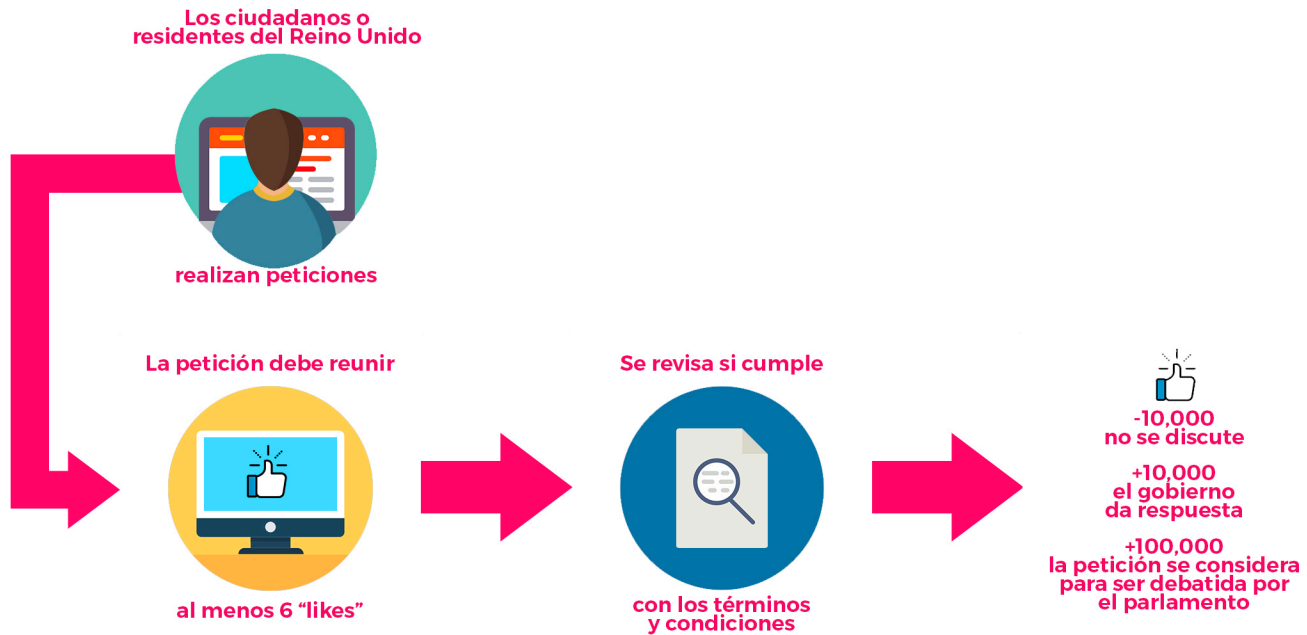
Los ciudadanos o residentes del Reino Unido

realizan peticiones

La petición debe reunir

al menos 6 “likes”

Se revisa si cumple

con los términos y condiciones

-10,000
no se discute

+10,000
el gobierno da respuesta

+100,000
la petición se considera para ser debatida por el parlamento